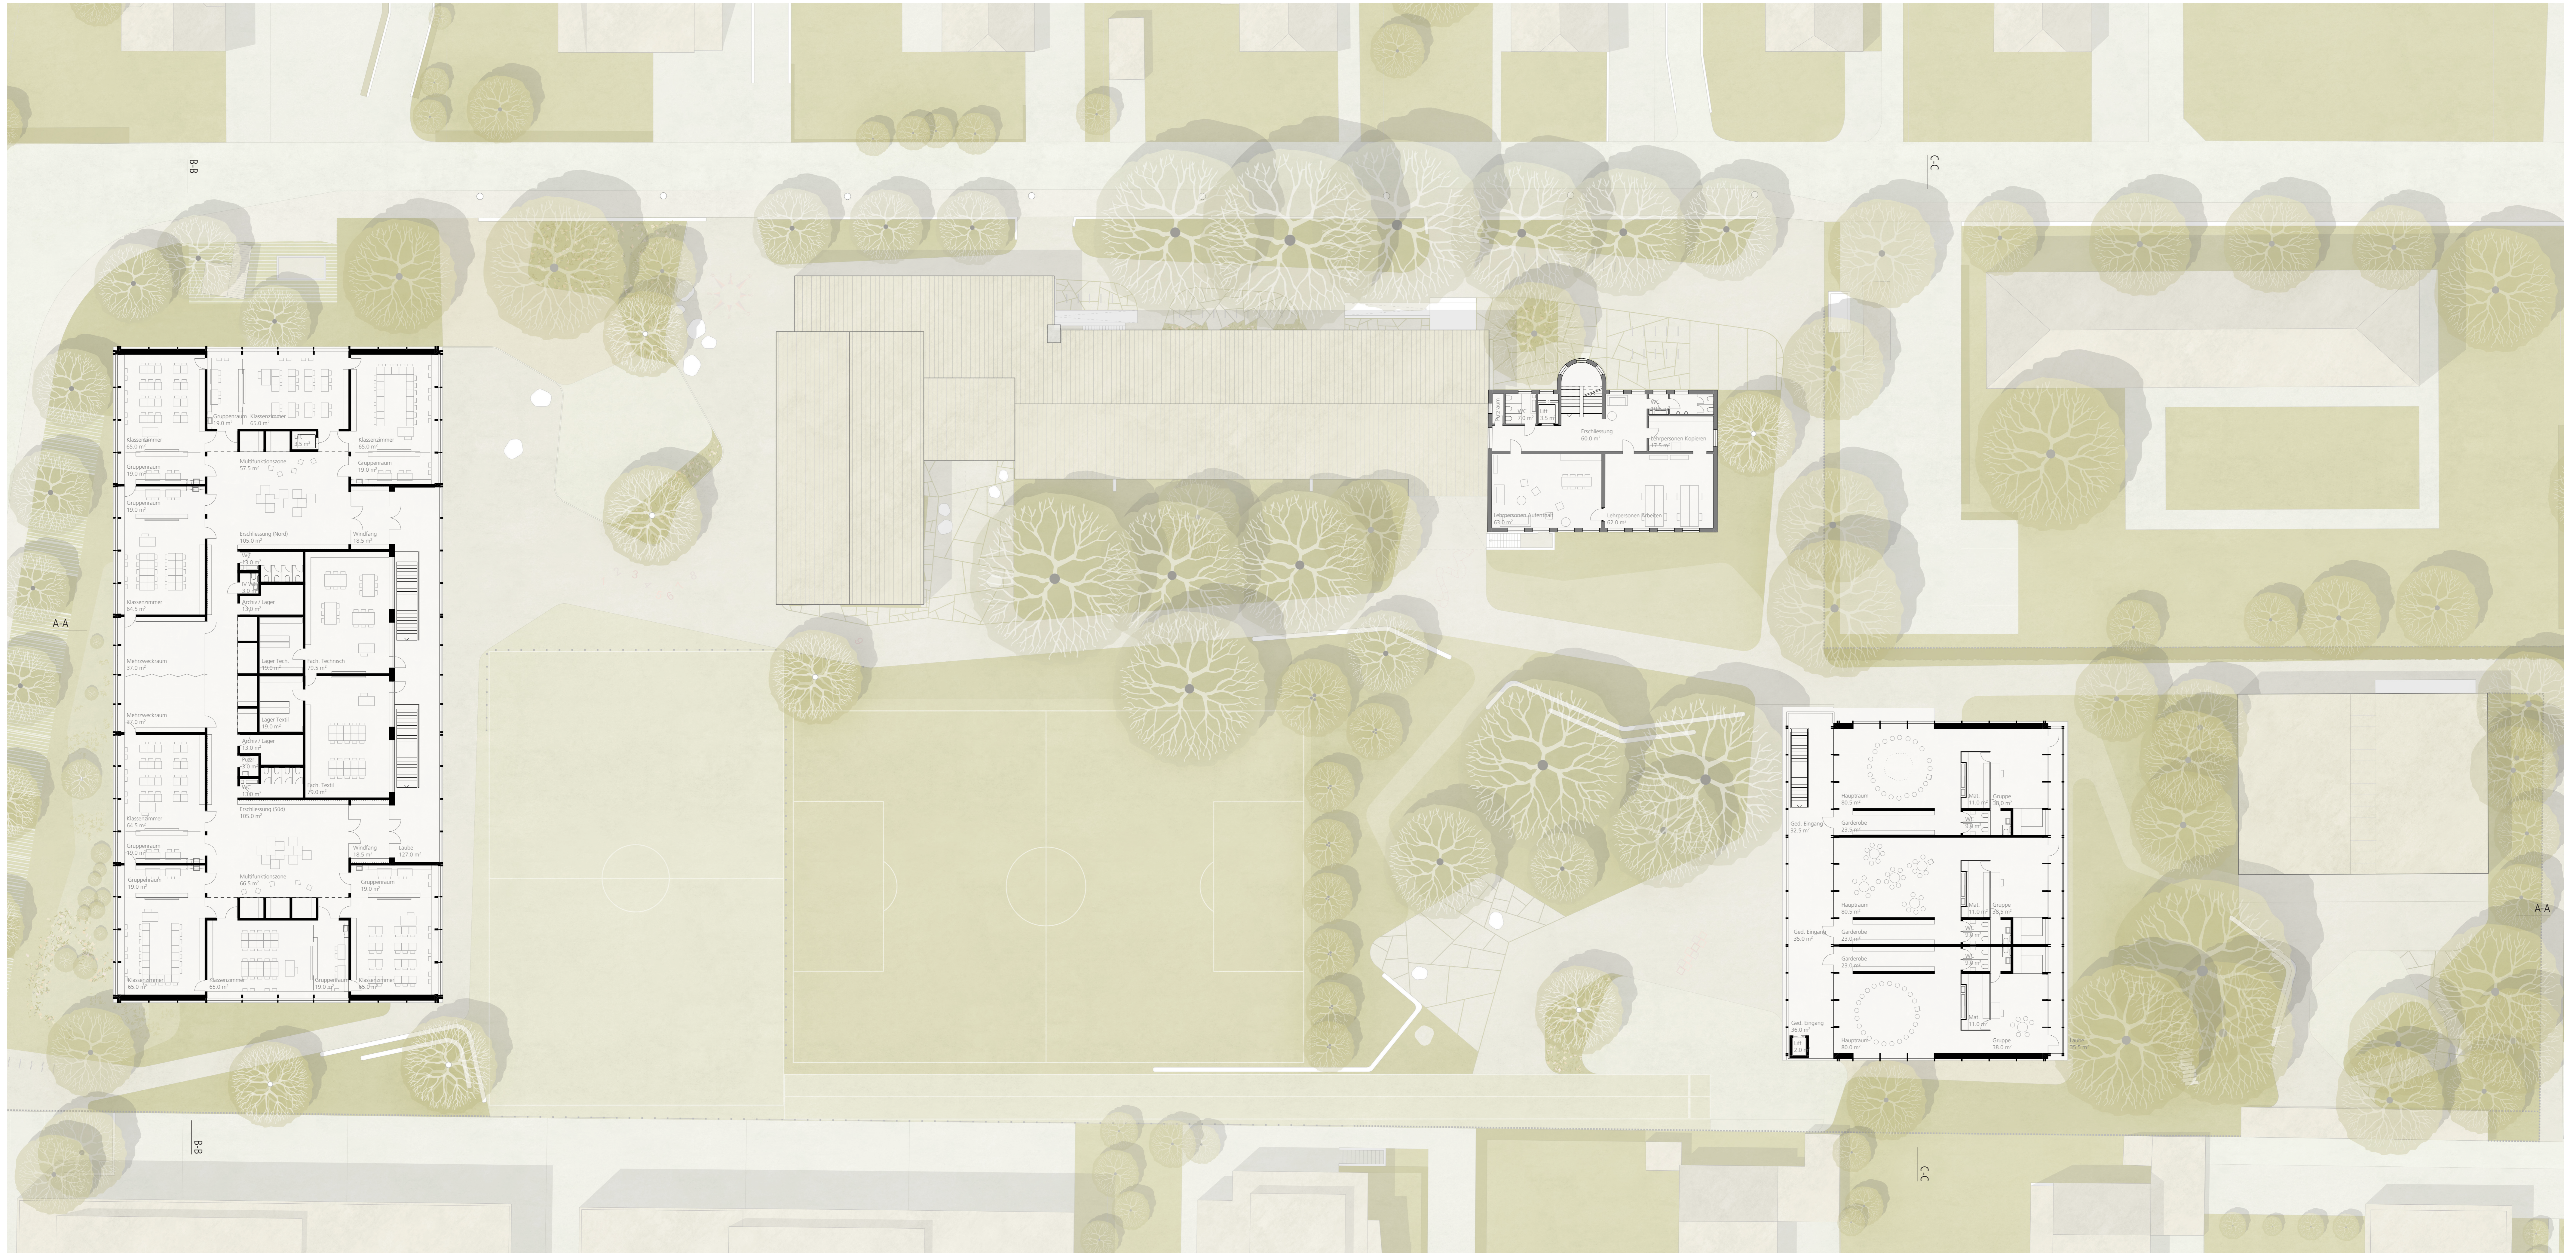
B-B

C-C

Gruppenraum 19.0 m²
Klassenzimmer 65.0 m²
Lift 8.1 m²
Klassenzimmer 65.0 m²
Klassenzimmer 65.0 m²
Gruppenraum 19.0 m²
Multifunktionszone 57.5 m²
Gruppenraum 19.0 m²
Gruppenraum 19.0 m²
Erschliessung (Nord) 105.0 m²
Windfang 18.5 m²
WC
IV WC
Archiv / Lager 13.0 m²
Klassenzimmer 64.5 m²
A-A
Lager Tech. 19.0 m²
Fach. Technisch 79.5 m²
Mehrzweckraum 37.0 m²
Mehrzweckraum 47.0 m²
Lager Textil 19.0 m²
Archiv / Lager 13.0 m²
Putzr.
WC 13.0 m²
Fach. Textil 79.0 m²
Erschliessung (Süd) 105.0 m²
Klassenzimmer 64.5 m²
Gruppenraum 19.0 m²
Windfang 18.5 m²
Laube 127.0 m²
Gruppenraum 19.0 m²
Multifunktionszone 66.5 m²
Gruppenraum 19.0 m²
Klassenzimmer 65.0 m²
Klassenzimmer 65.0 m²
Gruppenraum 19.0 m²
Klassenzimmer 65.0 m²

Lift 3.5 m²
WC
Erschliessung 60.0 m²
Lehrpersonen Kopieren 17.5 m²
Lehrpersonen Aufenthalt 63.0 m²
Lehrpersonen Arbeiten 52.0 m²

Hauptraum 80.5 m²
Mat. 11.0 m²
Gruppe 38.0 m²
Ged. Eingang 32.5 m²
Garderobe 23.5 m²
Hauptraum 80.5 m²
Mat. 11.0 m²
Gruppe 38.0 m²
Ged. Eingang 35.0 m²
Garderobe 23.0 m²
Garderobe 23.0 m²
Mat. 11.0 m²
Ged. Eingang 36.0 m²
Hauptraum 80.0 m²
Gruppe 38.0 m²
Lift
A-A
C-C
B-B